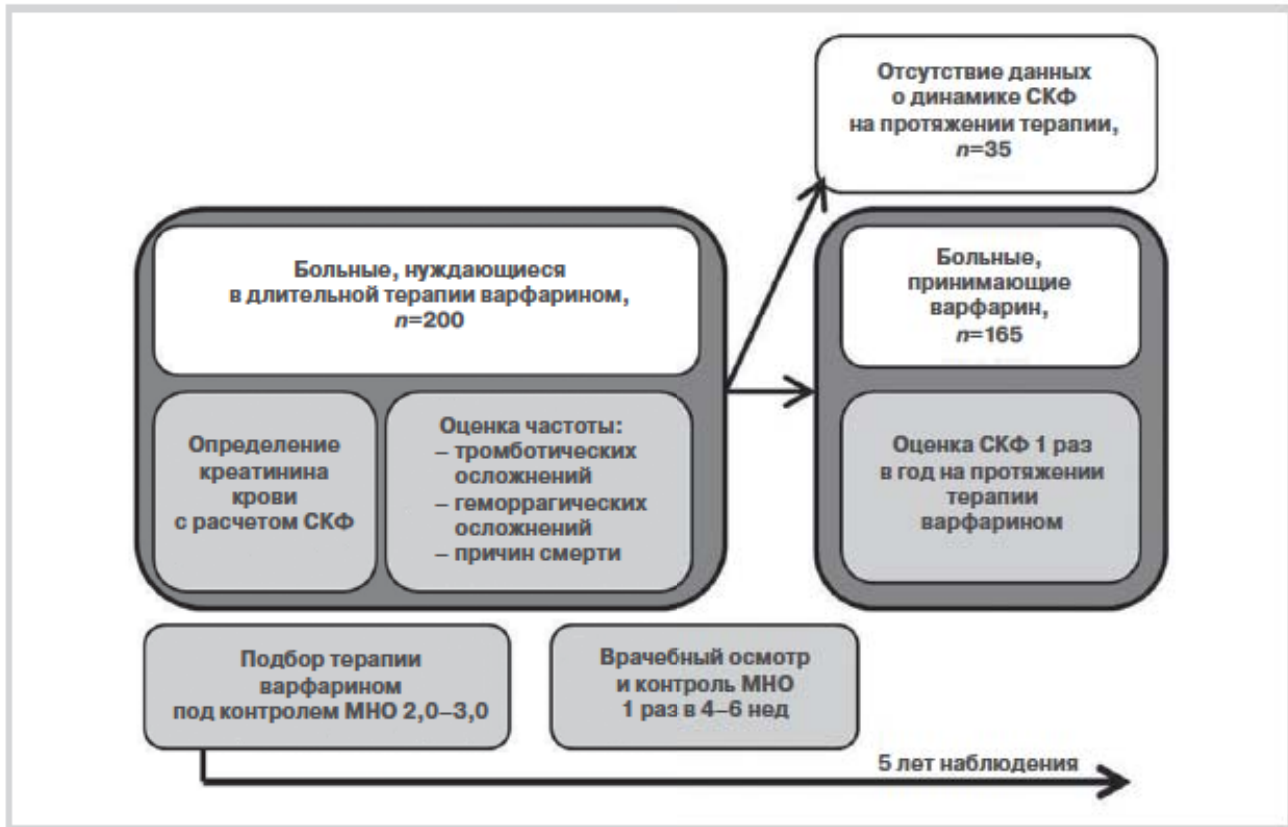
Отсутствие данных о динамике СКФ на протяжении терапии, $n$=35

Больные, нуждающиеся в длительной терапии варфарином, $n$=200

Определение креатинина крови с расчетом СКФ

Оценка частоты:
– тромботических осложнений
– геморрагических осложнений
– причин смерти

Больные, принимающие варфарин, $n$=165

Оценка СКФ 1 раз в год на протяжении терапии варфарином

Подбор терапии варфарином под контролем МНО 2,0–3,0

Врачебный осмотр и контроль МНО 1 раз в 4–6 нед

5 лет наблюдения